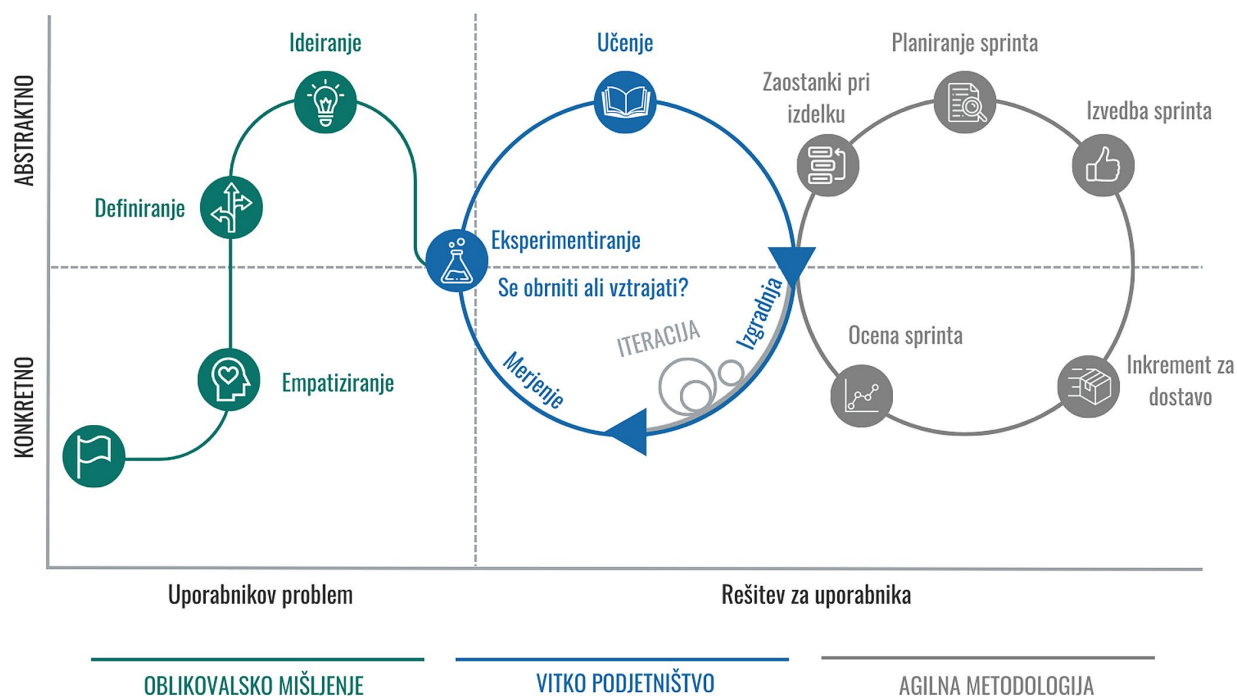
ABSTRAKTNO

KONKRETNO

Ideiranje

Definiranje

Empatiziranje

Učenje

Eksperimentiranje

Se obrniti ali vztrajati?

ITERACIJA

Izgradnja

Merjenje

Planiranje sprinta

Zaostanki pri izdelku

Izvedba sprinta

Ocena sprinta

Inkrement za dostavo

Uporabnikov problem

Rešitev za uporabnika

OBLIKOVALSKO MIŠLJENJE

VITKO PODJETNIŠTVO

AGILNA METODOLOGIJA